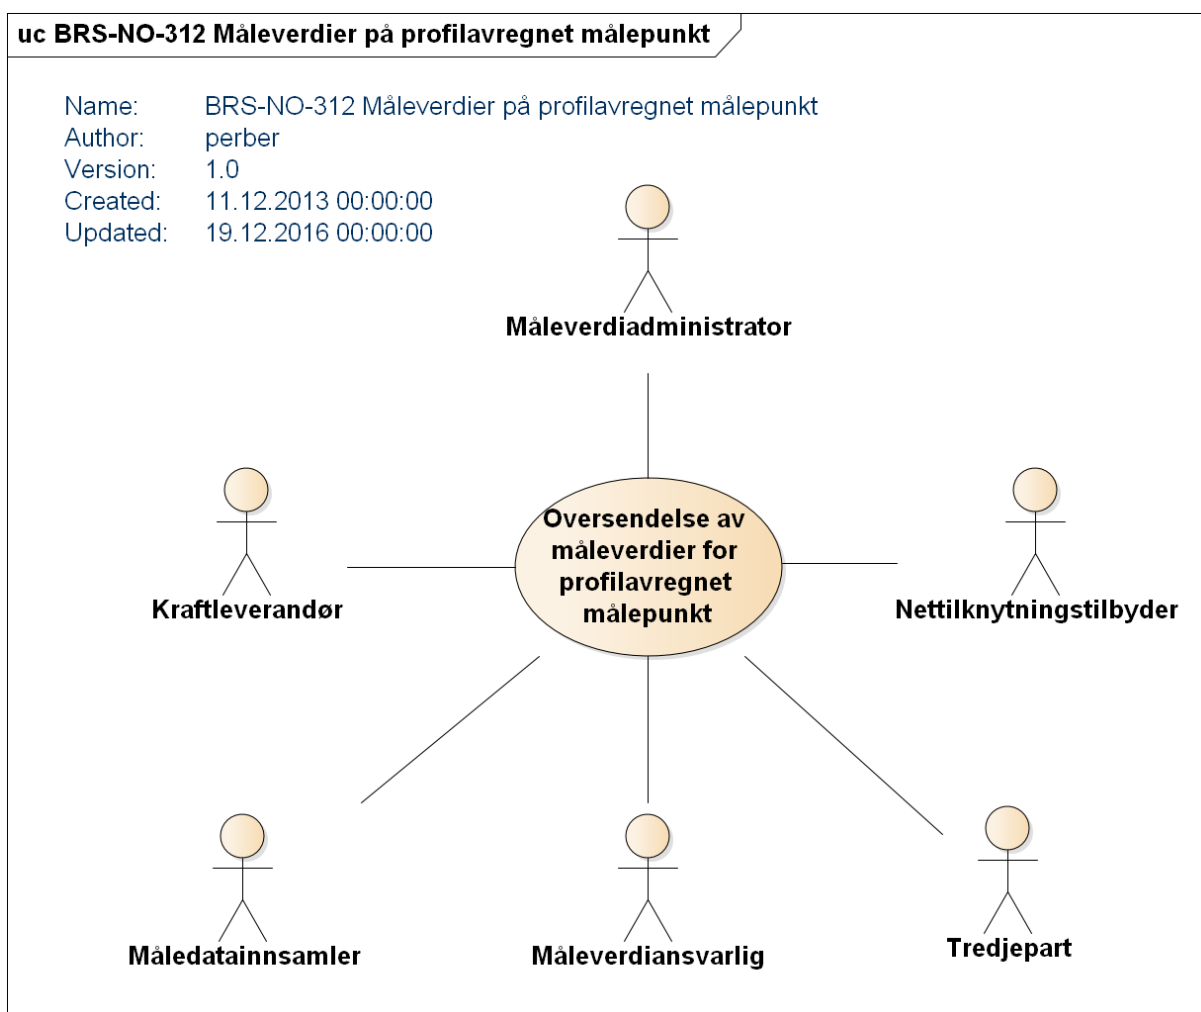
uc BRS-NO-312 Måleverdier på profilavregnet målepunkt

Name: BRS-NO-312 Måleverdier på profilavregnet målepunkt
Author: perber
Version: 1.0
Created: 11.12.2013 00:00:00
Updated: 19.12.2016 00:00:00

Måleverdiadministrator

Oversendelse av måleverdier for profilavregnet målepunkt

Kraftleverandør

Nettilknytningstilbyder

Måledatainnsamler

Måleverdiansvarlig

Tredjepart